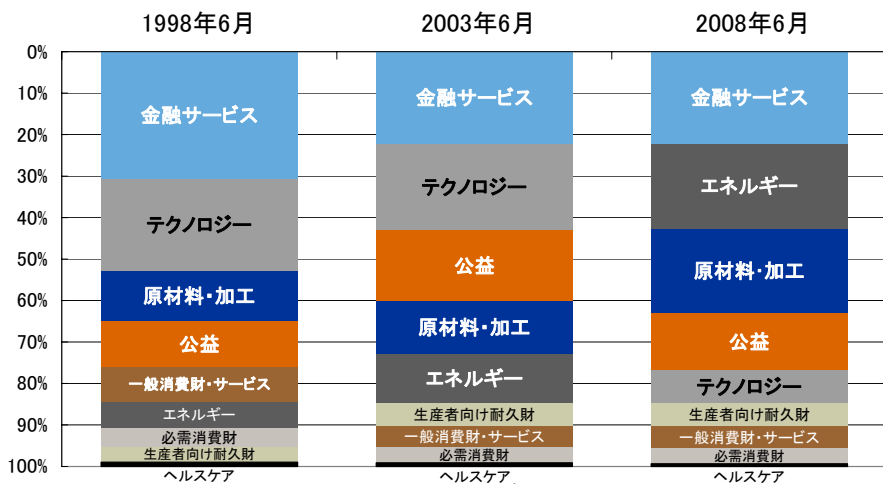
1998年6月

2003年6月

2008年6月

0%
10%
20%
30%
40%
50%
60%
70%
80%
90%
100%

金融サービス
テクノロジー
原材料・加工
公益
一般消費財・サービス
エネルギー
必需消費財
生産者向け耐久財
ヘルスケア

金融サービス
テクノロジー
公益
原材料・加工
エネルギー
生産者向け耐久財
一般消費財・サービス
必需消費財
ヘルスケア

金融サービス
エネルギー
原材料・加工
公益
テクノロジー
生産者向け耐久財
一般消費財・サービス
必需消費財
ヘルスケア